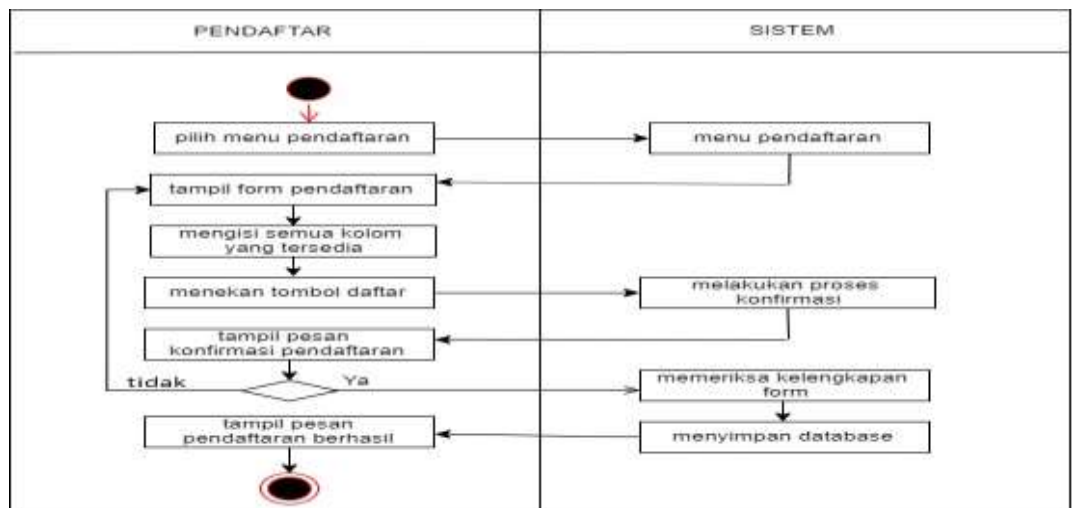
PENDAFTAR

SISTEM

pilih menu pendaftaran

menu pendaftaran

tampil form pendaftaran

mengisi semua kolom yang tersedia

menekan tombol daftar

melakukan proses konfirmasi

tampil pesan konfirmasi pendaftaran

tidak

Ya

memeriksa kelengkapan form

tampil pesan pendaftaran berhasil

menyimpan database